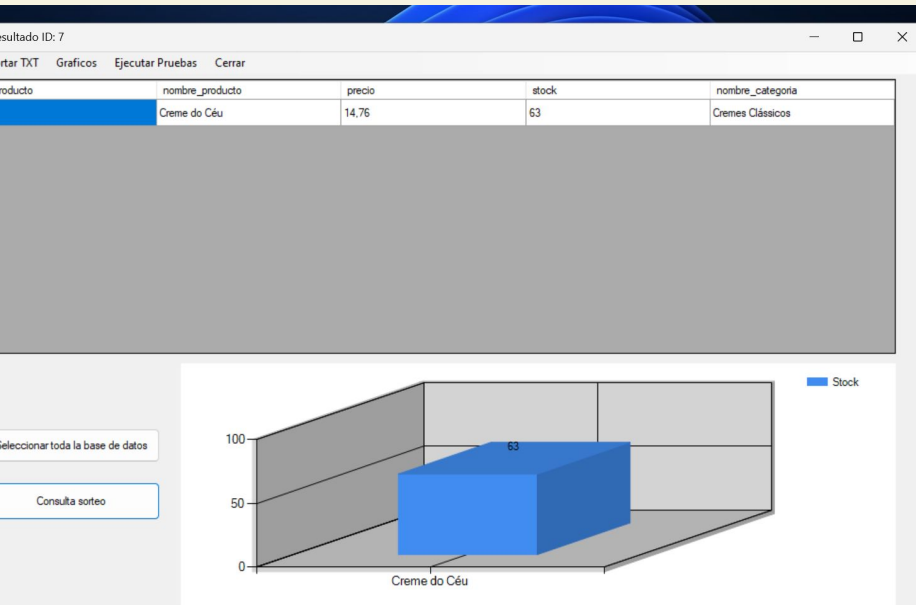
sultado ID: 7

rtar TXT Graficos Ejecutar Pruebas Cerrar

| roducto | nombre_producto | precio | stock | nombre_categoria |
|---|---|---|---|---|
| | Creme do Céu | 14,76 | 63 | Cremes Clássicos |

eleccionar toda la base de datos

Consulta sorteo

Stock

100
50
0

63

Creme do Céu